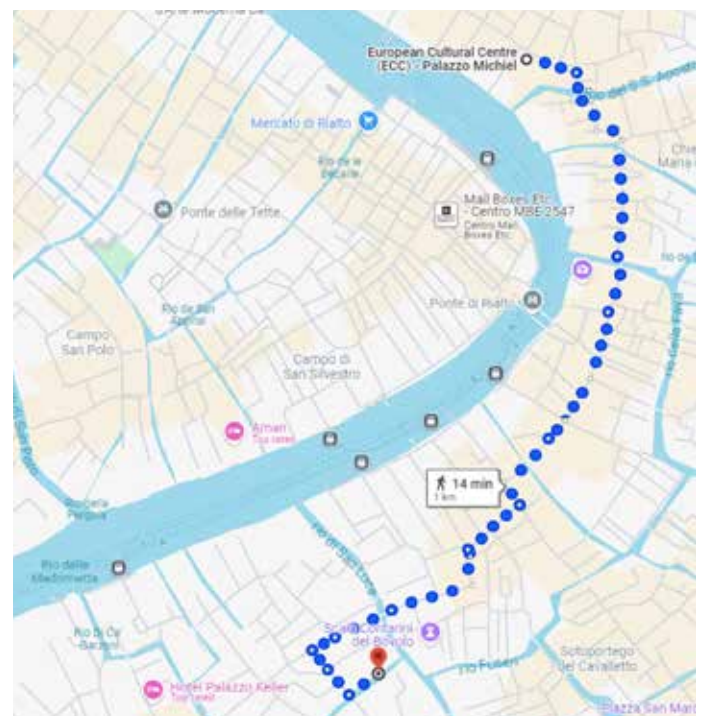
European Cultural Centre (ECC) - Palazzo Michiel

Rio dei S. Apostoli

Mercato di Rialto

Rio de la Pescaria

Ponte delle Tette

Mail Boxes Etc. - Centro MBE 2547
Centro Mail Boxes Etc.

Ponte di Rialto

Rio de San Aponal

Campo San Polo

Campo di San Silvestro

Armani
Top rated

Rio San Polo

Rio delle Madonnetta

14 min
1 km

Rio di San Luca

Rio di Ca' Bernardo

Scala Contarini del Bovolo

Hotel Palazzo Keller
Top rated

Rio Fuseri

Sotoportego del Cavalletto

Piazza San Marco